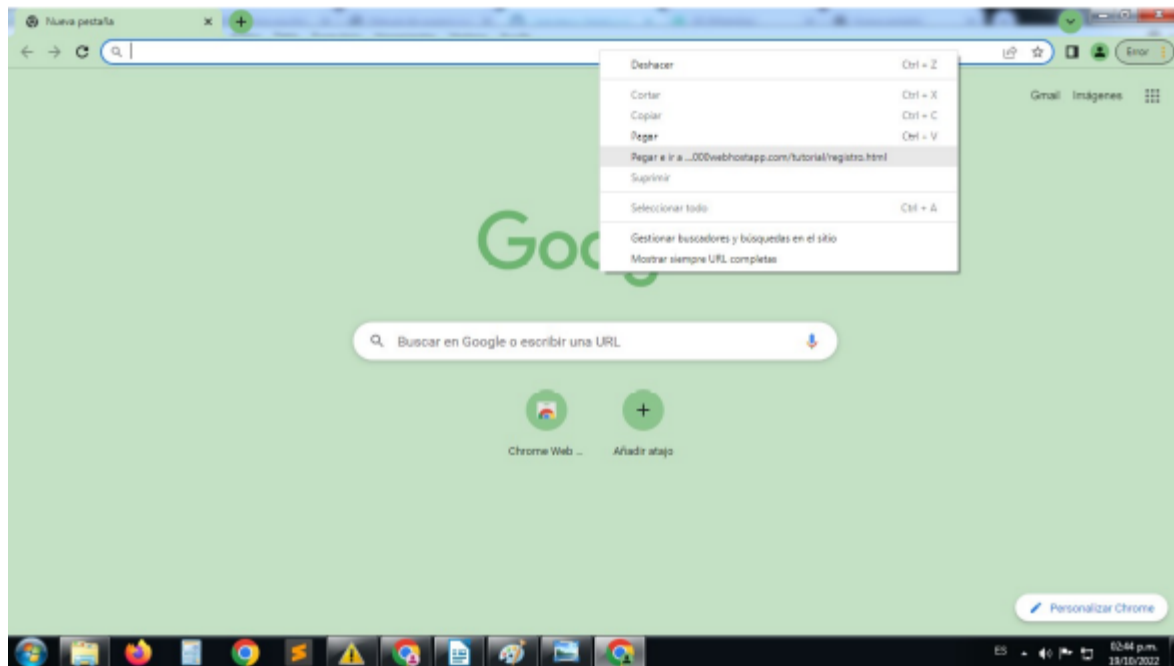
Nueva pestaña ×

Error

Deshacer Ctrl + Z
Cortar Ctrl + X
Copiar Ctrl + C
Pegar Ctrl + V
Pegar e ir a ...000webhostapp.com/tutorial/registro.html
Suprimir
Seleccionar todo Ctrl + A
Gestionar buscadores y búsquedas en el sitio
Mostrar siempre URL completas

Gmail Imágenes

Goo

Buscar en Google o escribir una URL

Chrome Web ...
Añadir atajo

Personalizar Chrome

ES 02:44 p.m. 19/10/2022